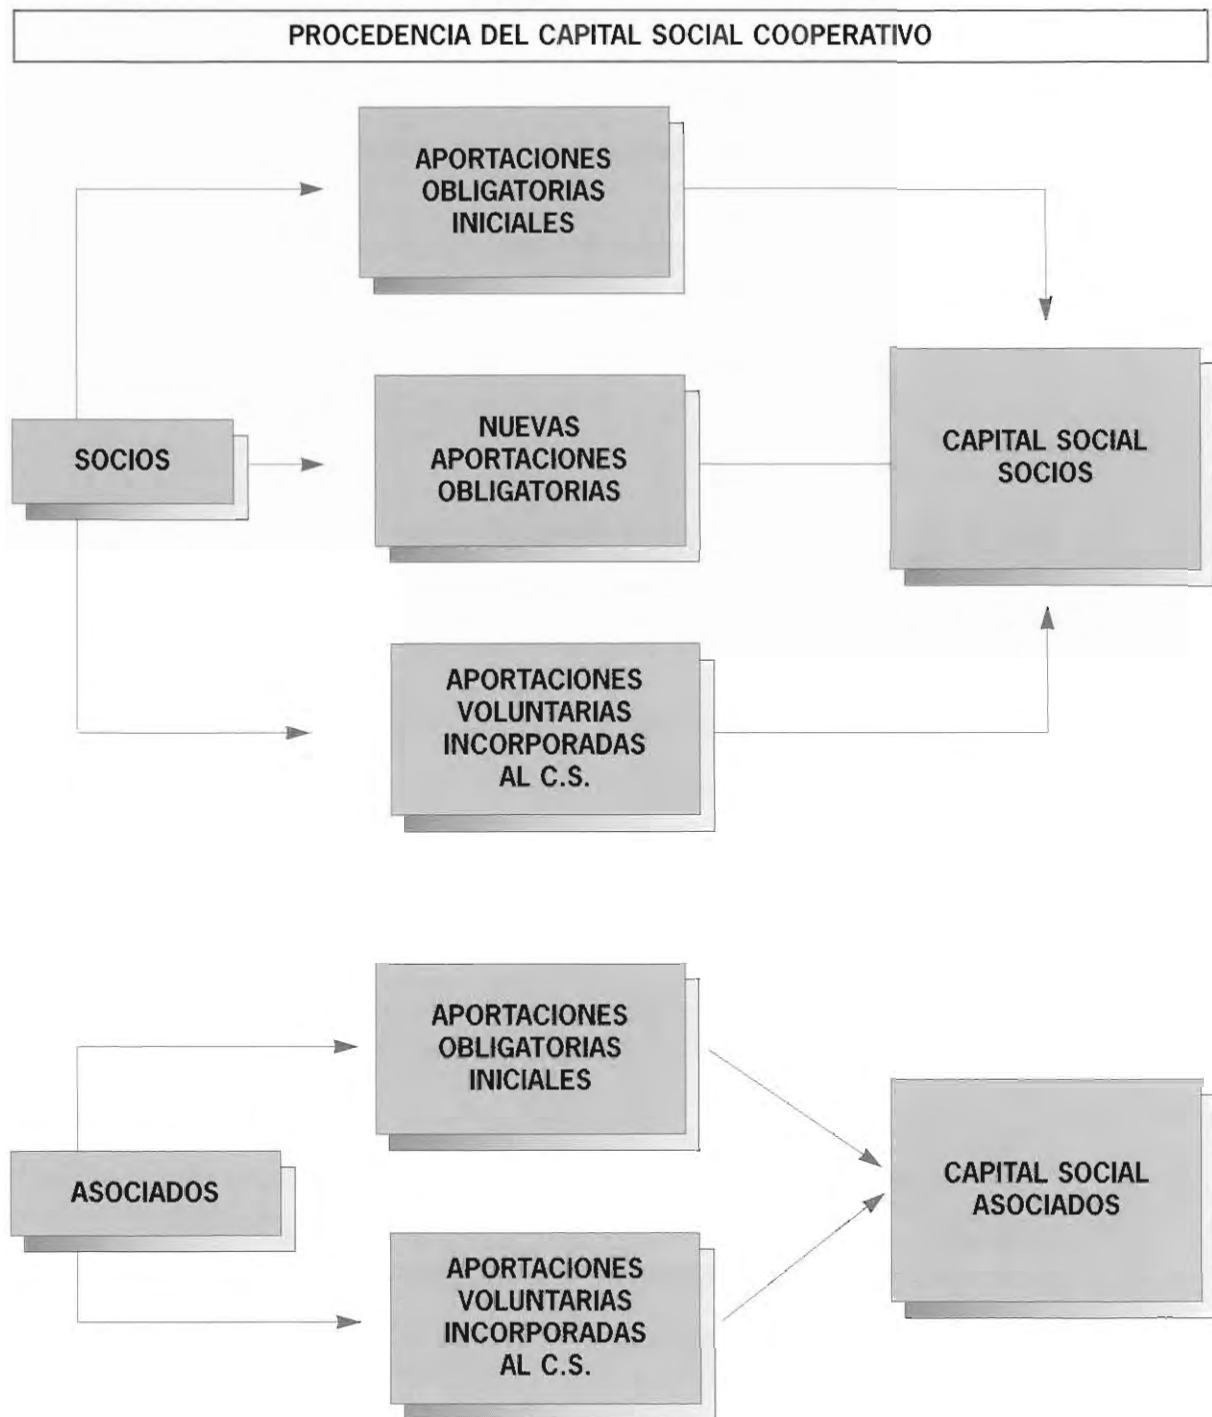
PROCEDENCIA DEL CAPITAL SOCIAL COOPERATIVO

SOCIOS

APORTACIONES OBLIGATORIAS INICIALES

NUEVAS APORTACIONES OBLIGATORIAS

APORTACIONES VOLUNTARIAS INCORPORADAS AL C.S.

CAPITAL SOCIAL SOCIOS

ASOCIADOS

APORTACIONES OBLIGATORIAS INICIALES

APORTACIONES VOLUNTARIAS INCORPORADAS AL C.S.

CAPITAL SOCIAL ASOCIADOS